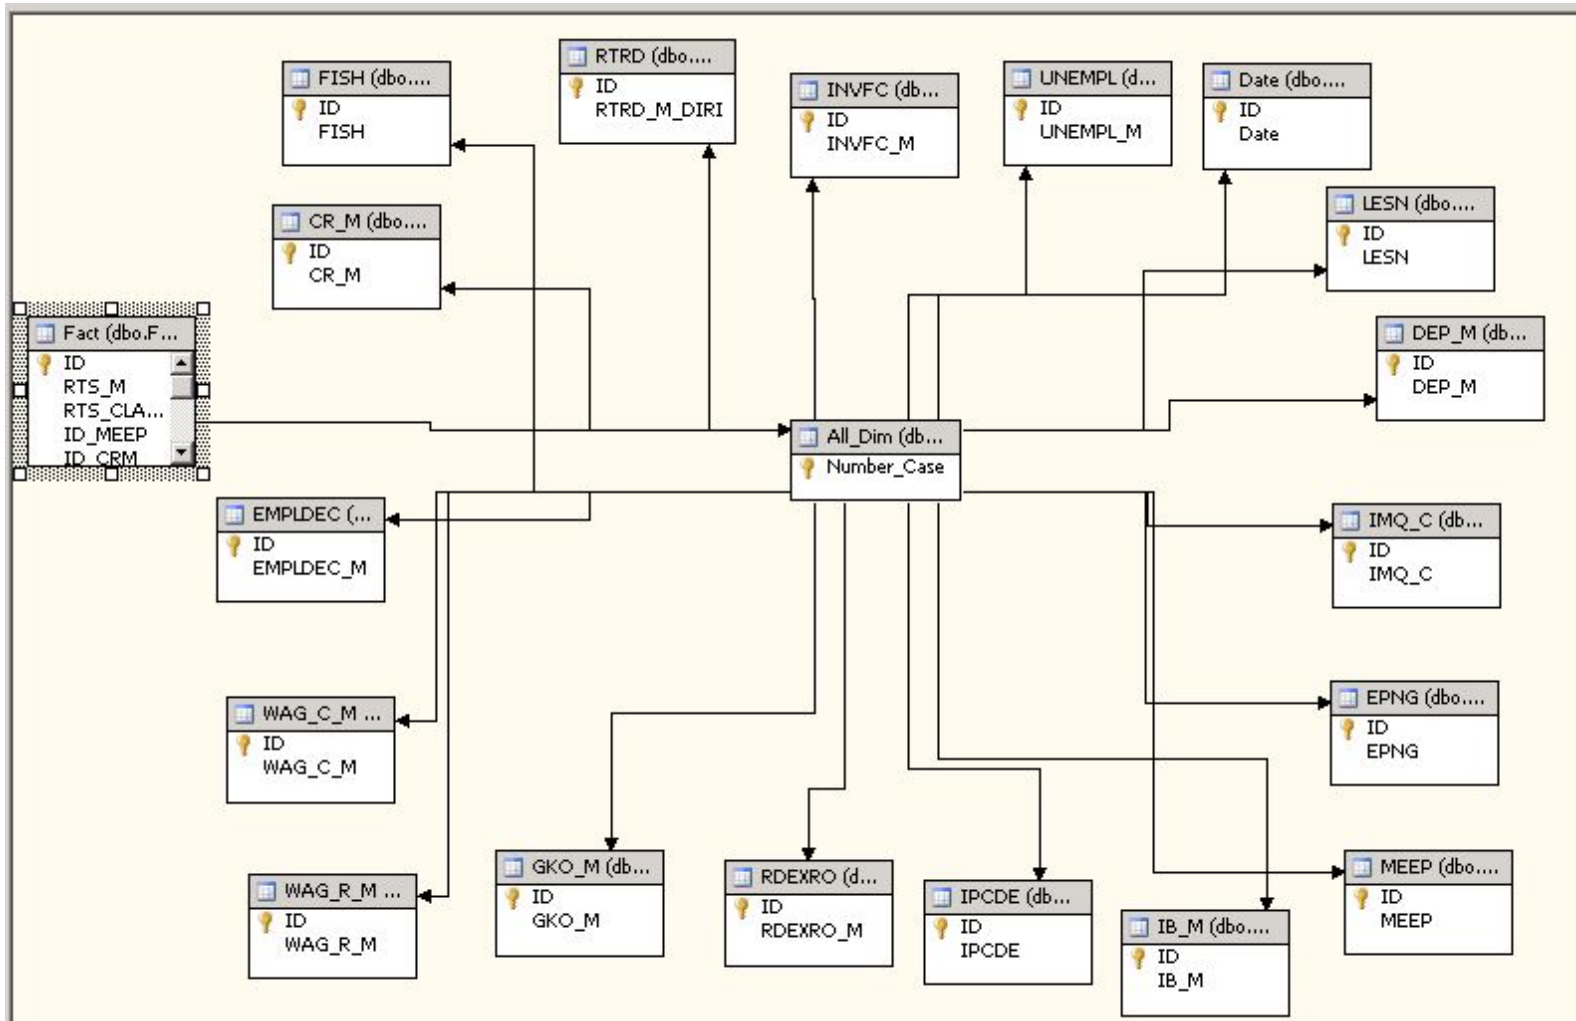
FISH (dbo....
ID
FISH

RTRD (dbo....
ID
RTRD_M_DIRI

INVFC (db...
ID
INVFC_M

UNEMPL (d...
ID
UNEMPL_M

Date (dbo....
ID
Date

CR_M (dbo....
ID
CR_M

LESN (dbo....
ID
LESN

Fact (dbo.F...
ID
RTS_M
RTS_CLA...
ID_MEEP
ID_CRM

DEP_M (db...
ID
DEP_M

All_Dim (db...
Number_Case

EMPLDEC (...
ID
EMPLDEC_M

IMQ_C (db...
ID
IMQ_C

EPNG (dbo....
ID
EPNG

WAG_C_M ...
ID
WAG_C_M

WAG_R_M ...
ID
WAG_R_M

GKO_M (db...
ID
GKO_M

RDEXRO (d...
ID
RDEXRO_M

IPCDE (db...
ID
IPCDE

IB_M (dbo....
ID
IB_M

MEEP (dbo....
ID
MEEP